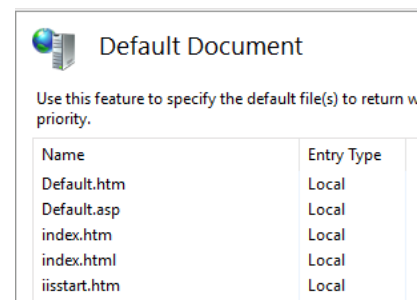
Default Document

Use this feature to specify the default file(s) to return w priority.

| Name | Entry Type |
|---|---|
| Default.htm | Local |
| Default.asp | Local |
| index.htm | Local |
| index.html | Local |
| iisstart.htm | Local |